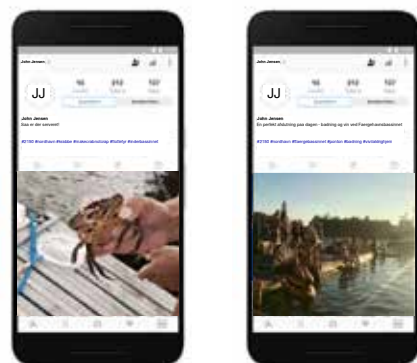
John Jensen

JJ

16 212 157

John Jensen
Sus er der sanyent!

#2100 #nordhavn #krabbe #krabbeindsamling #fiskeliv #krabbeasserod

John Jensen

JJ

16 212 157

John Jensen
En perfekt afslutning paa dagen - badning og sol ved Faergehavnsbassinet

#2100 #nordhavn #faergebassinet #jordan #badning #sivilabbyliv